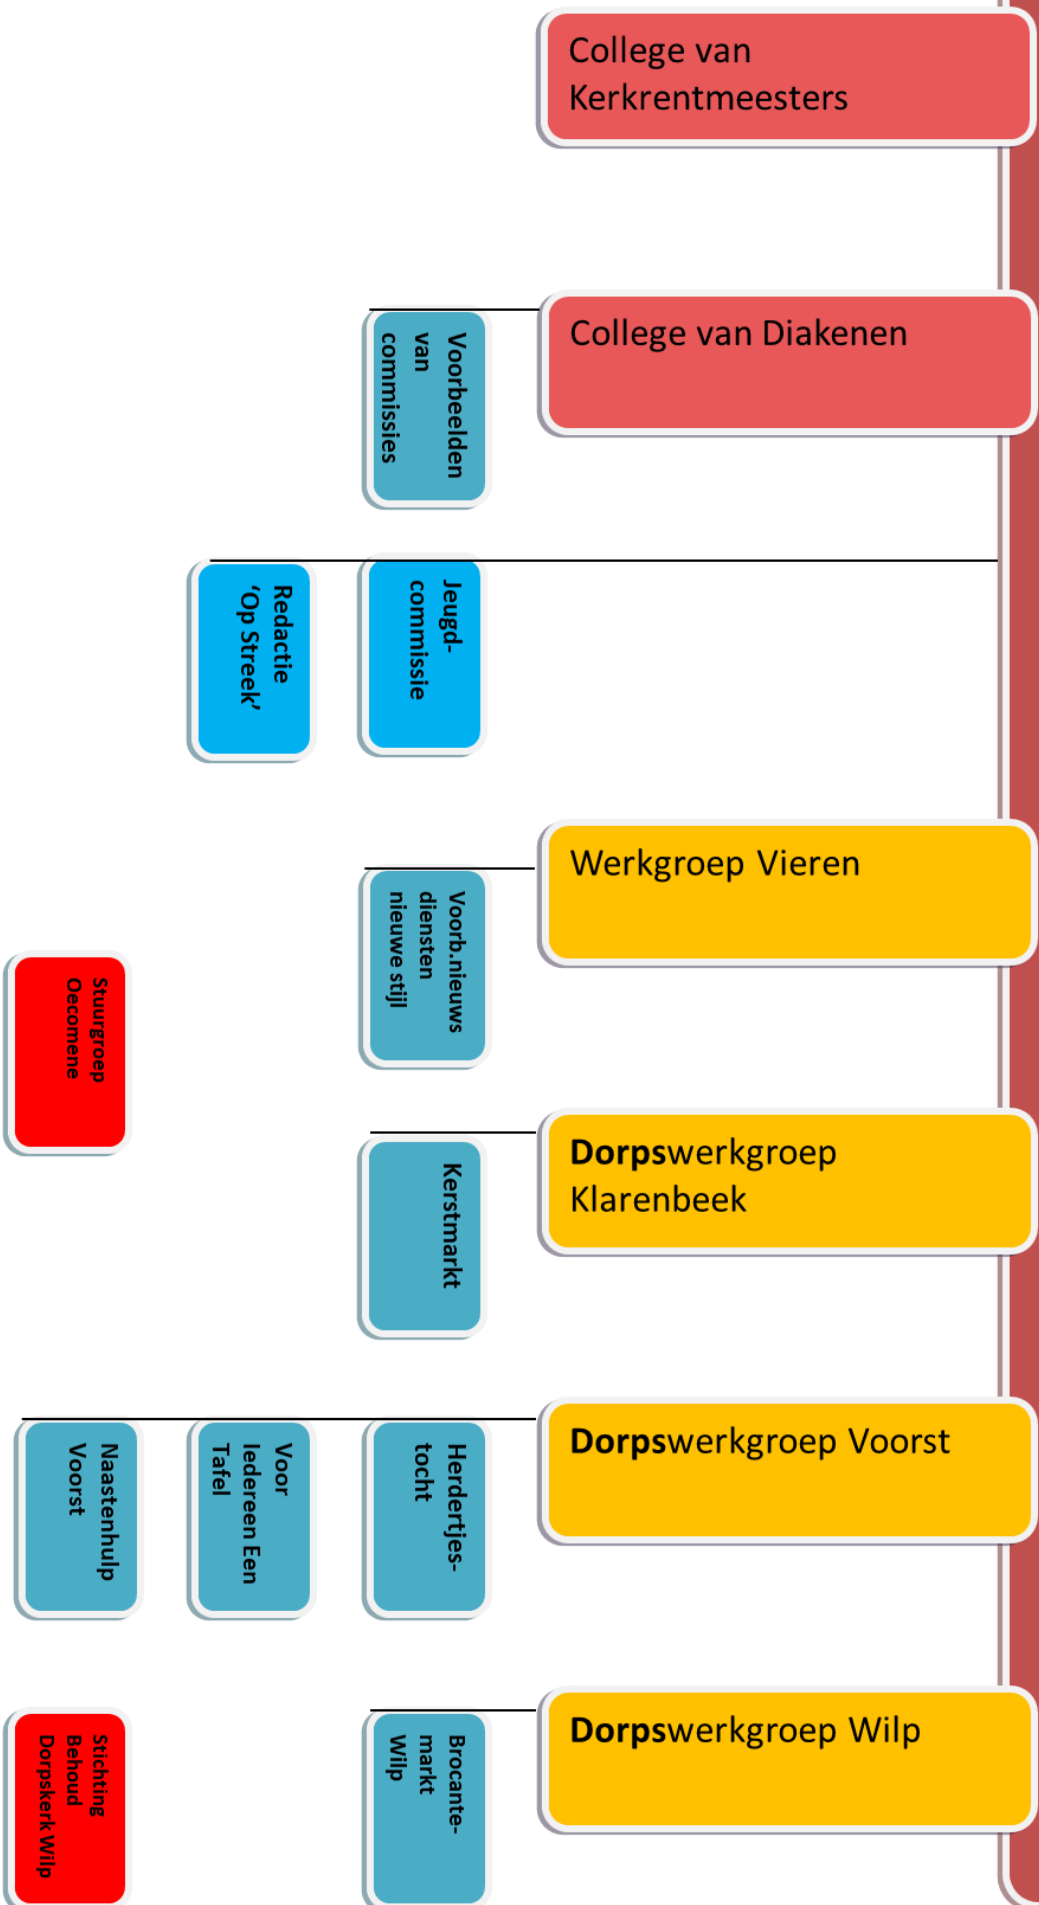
College van Kerkrentmeesters

College van Diakenen

Voorbeelden van commissies

Jeugd-commissie

Redactie 'Op Streek'

Werkgroep Vieren

Voorb.nieuws diensten nieuwe stijl

Sturgroep Oecomene

Dorpswerkgroep Klarenbeek

Kerstmarkt

Dorpswerkgroep Voorst

Herdertjes-tocht

Voor Iedereen Een Tafel

Naastenhulp Voorst

Dorpswerkgroep Wilp

Brocante-markt Wilp

Stichting Behoud Dorpskerk Wilp